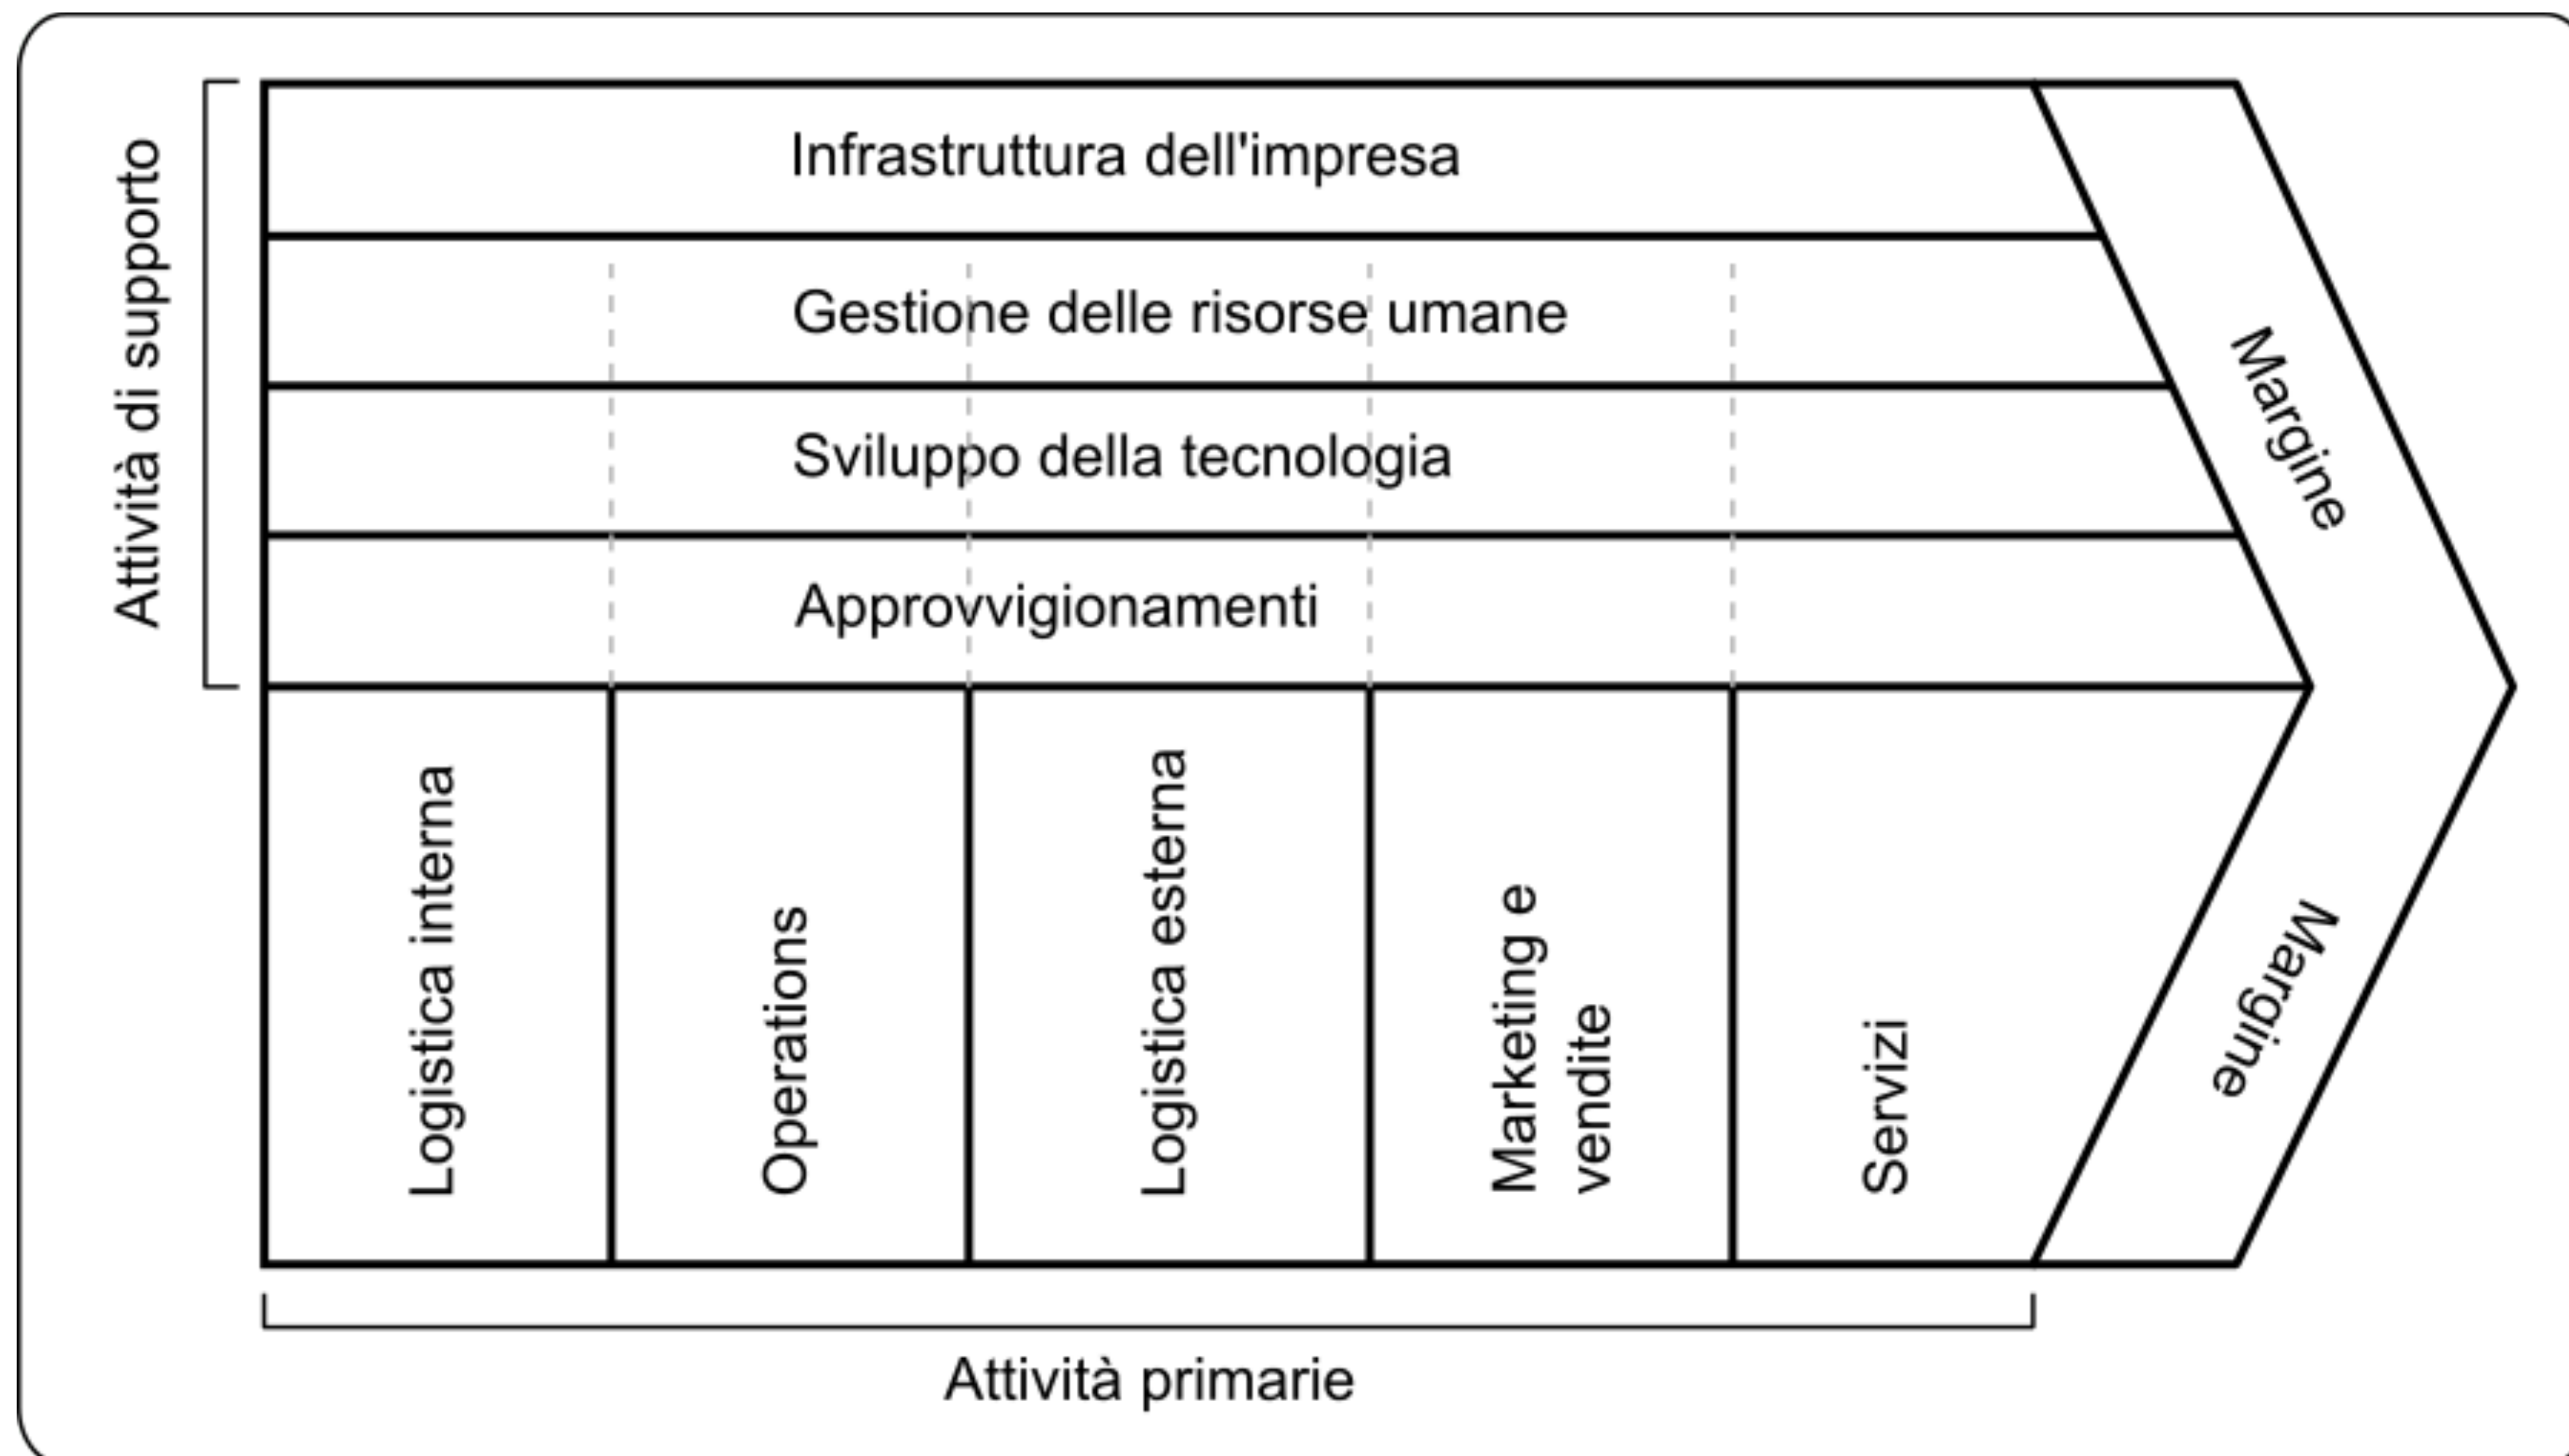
Attività di supporto

Infrastruttura dell'impresa

Gestione delle risorse umane

Sviluppo della tecnologia

Approvvigionamenti

Margine

Logistica interna

Operations

Logistica esterna

Marketing e vendite

Servizi

Margine

Attività primarie